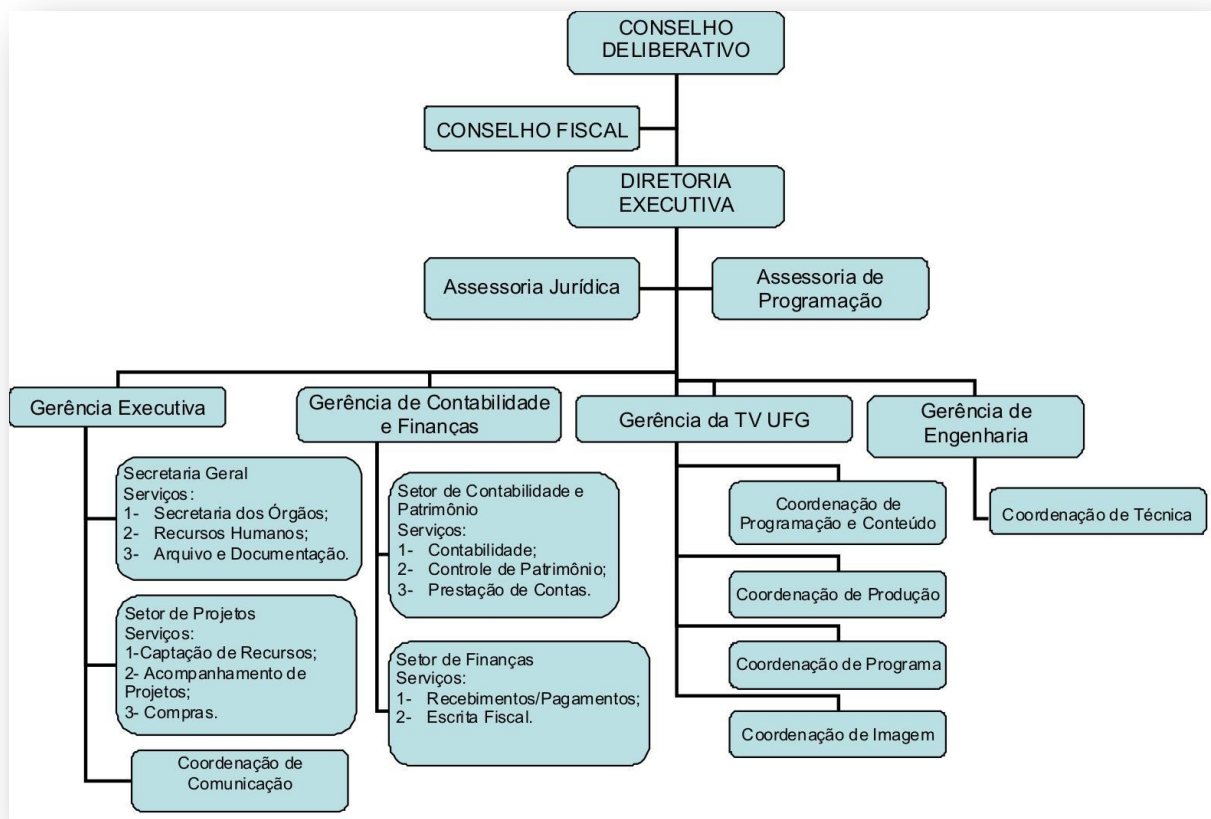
CONSELHO DELIBERATIVO

CONSELHO FISCAL

DIRETORIA EXECUTIVA

Assessoria Jurídica

Assessoria de Programação

Gerência Executiva

Secretaria Geral
Serviços:
1- Secretaria dos Órgãos;
2- Recursos Humanos;
3- Arquivo e Documentação.

Setor de Projetos
Serviços:
1-Captação de Recursos;
2- Acompanhamento de Projetos;
3- Compras.

Coordenação de Comunicação

Gerência de Contabilidade e Finanças

Setor de Contabilidade e Patrimônio
Serviços:
1- Contabilidade;
2- Controle de Patrimônio;
3- Prestação de Contas.

Setor de Finanças
Serviços:
1- Recebimentos/Pagamentos;
2- Escrita Fiscal.

Gerência da TV UFG

Coordenação de Programação e Conteúdo

Coordenação de Produção

Coordenação de Programa

Coordenação de Imagem

Gerência de Engenharia

Coordenação de Técnica